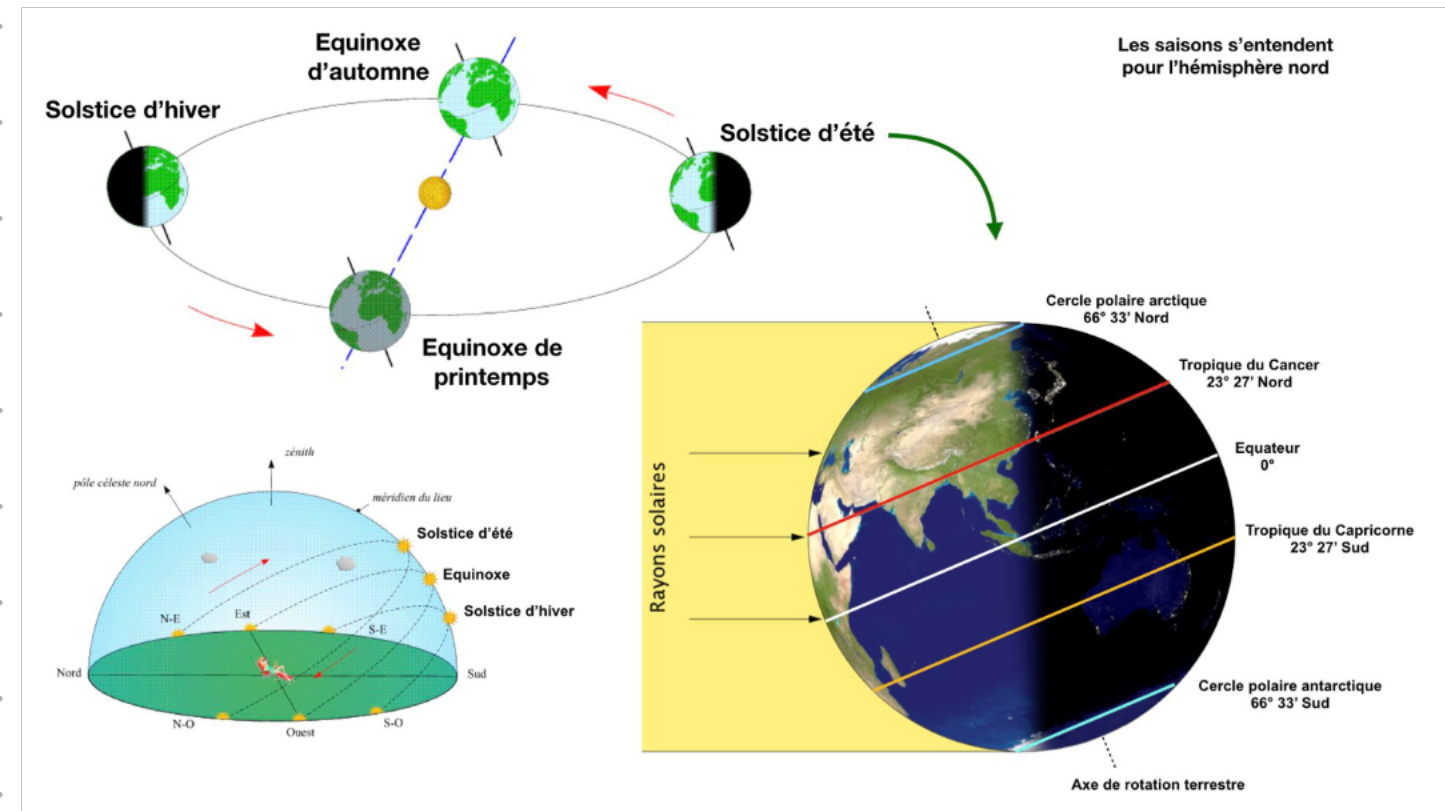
Equinoxe d'automne

Les saisons s'entendent pour l'hémisphère nord

Solstice d'hiver

Solstice d'été

Equinoxe de printemps

zénith

pôle céleste nord

méridien du lieu

Solstice d'été

Equinoxe

Solstice d'hiver

N-E

Est

S-E

Nord

Sud

N-O

Ouest

S-O

Cercle polaire arctique
66° 33' Nord

Tropique du Cancer
23° 27' Nord

Equateur
0°

Tropique du Capricorne
23° 27' Sud

Rayons solaires

Cercle polaire antarctique
66° 33' Sud

Axe de rotation terrestre